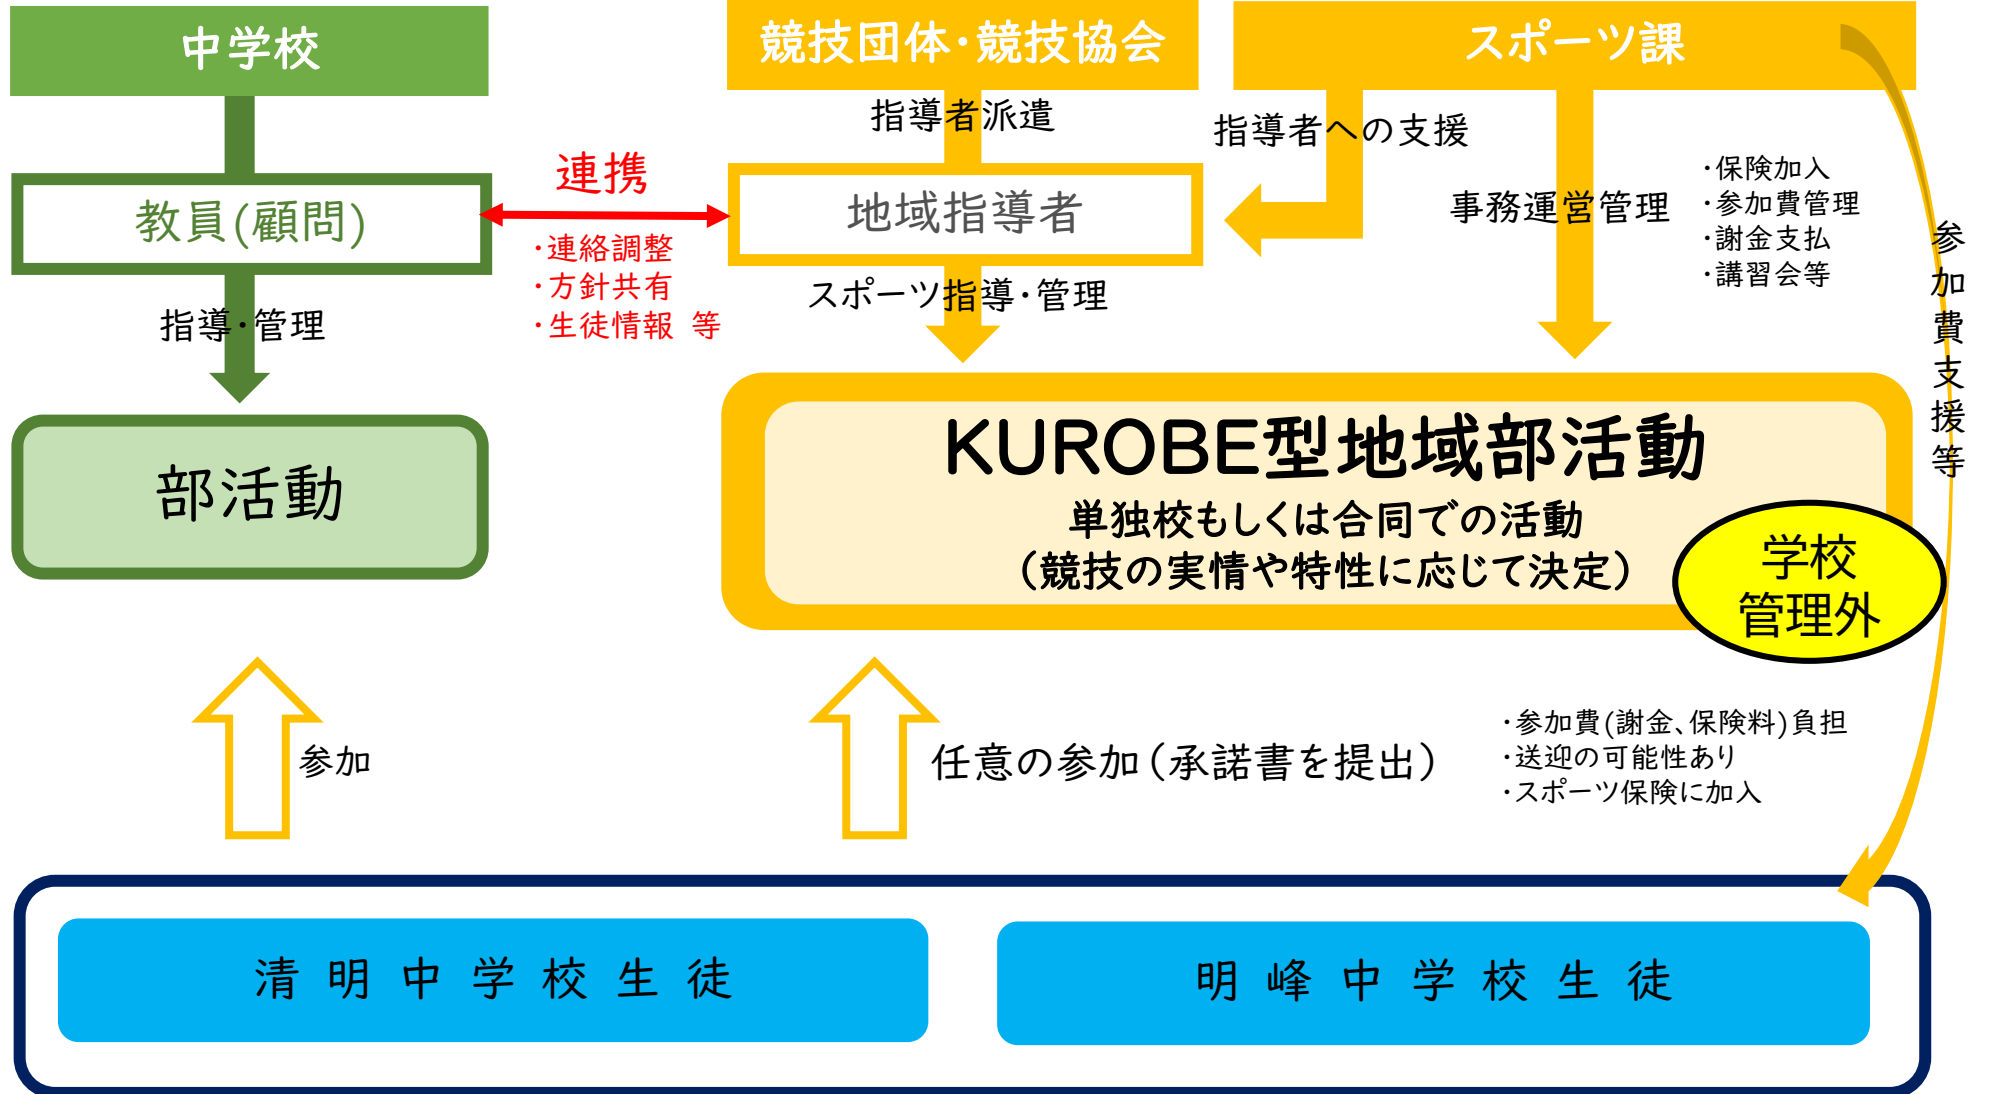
中学校

競技団体・競技協会

スポーツ課

指導者派遣

指導者への支援

連携

教員(顧問)

・連絡調整
・方針共有
・生徒情報　等

地域指導者

事務運営管理

・保険加入
・参加費管理
・謝金支払
・講習会等

参加費支援等

指導・管理

スポーツ指導・管理

部活動

KUROBE型地域部活動
単独校もしくは合同での活動
（競技の実情や特性に応じて決定）

学校管理外

参加

任意の参加（承諾書を提出）

・参加費(謝金、保険料)負担
・送迎の可能性あり
・スポーツ保険に加入

清明中学校生徒

明峰中学校生徒